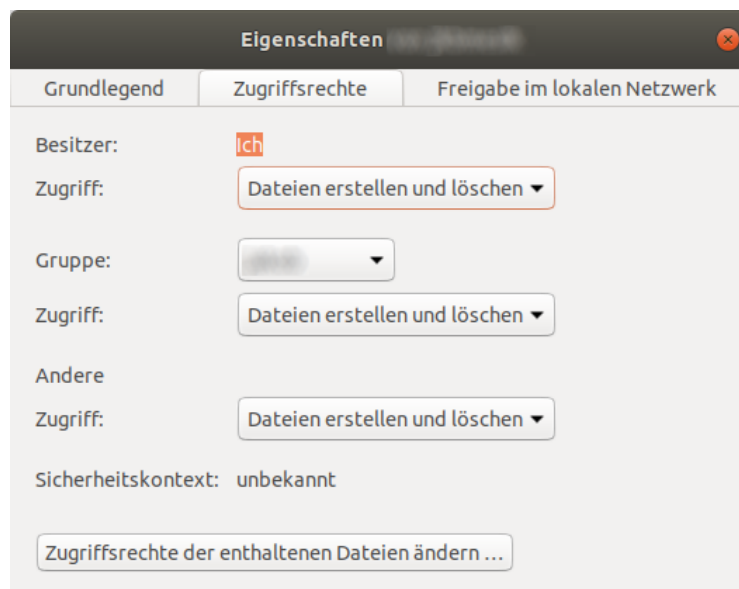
Eigenschaften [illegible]

Grundlegend | Zugriffsrechte | Freigabe im lokalen Netzwerk

Besitzer: Ich
Zugriff: Dateien erstellen und löschen

Gruppe: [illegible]
Zugriff: Dateien erstellen und löschen

Andere
Zugriff: Dateien erstellen und löschen

Sicherheitskontext: unbekannt

Zugriffsrechte der enthaltenen Dateien ändern …